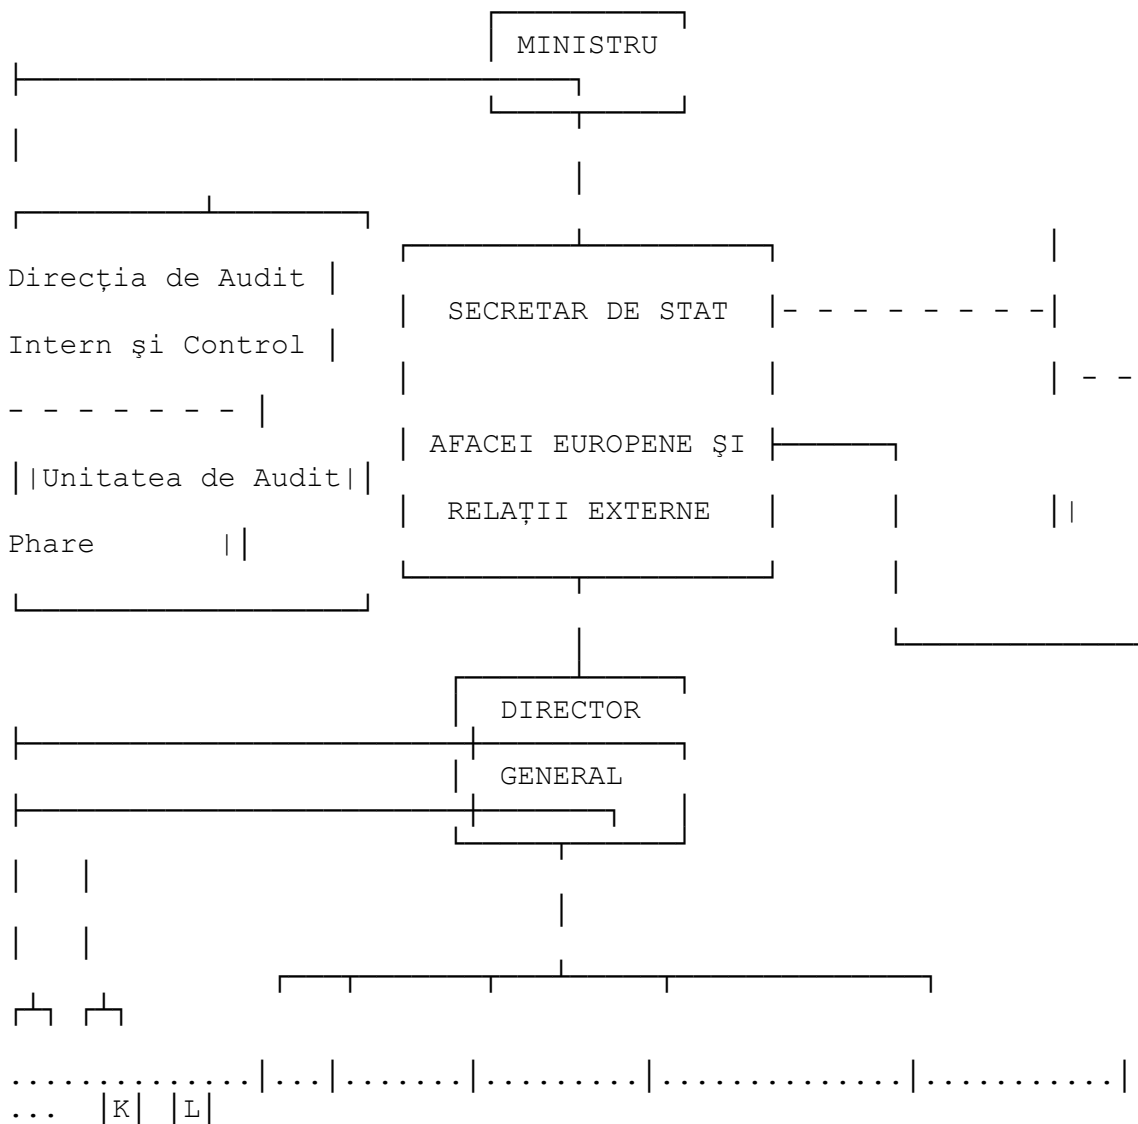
MINISTRU

Direcţia de Audit

Intern şi Control

- - - - - - - -

Unitatea de Audit

Phare

SECRETAR DE STAT

AFACEI EUROPENE ŞI

RELAŢII EXTERNE

- - - - - - - - -

- -

DIRECTOR

GENERAL

..............|...|.......|..........|...............|...........|

... K L